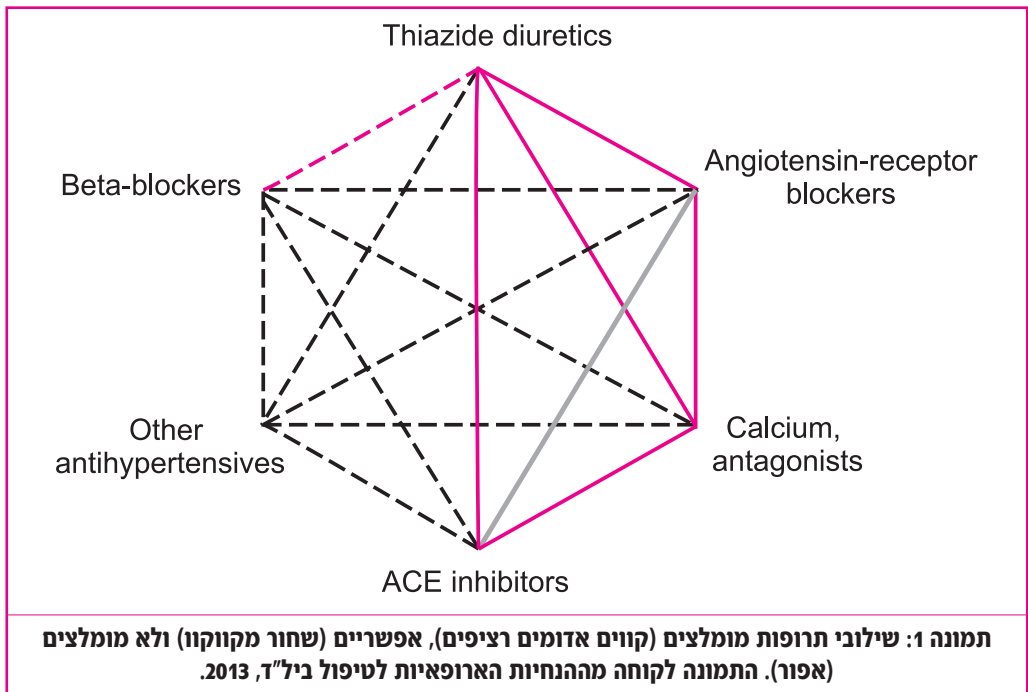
Thiazide diuretics

Beta-blockers

Angiotensin-receptor blockers

Other antihypertensives

Calcium, antagonists

ACE inhibitors

תמונה 1: שילובי תרופות מומלצים (קווים אדומים רציפים), אפשריים (שחור מקווקוו) ולא מומלצים (אפור). התמונה לקוחה מההנחיות האירופאיות לטיפול ביל"ד, 2013.